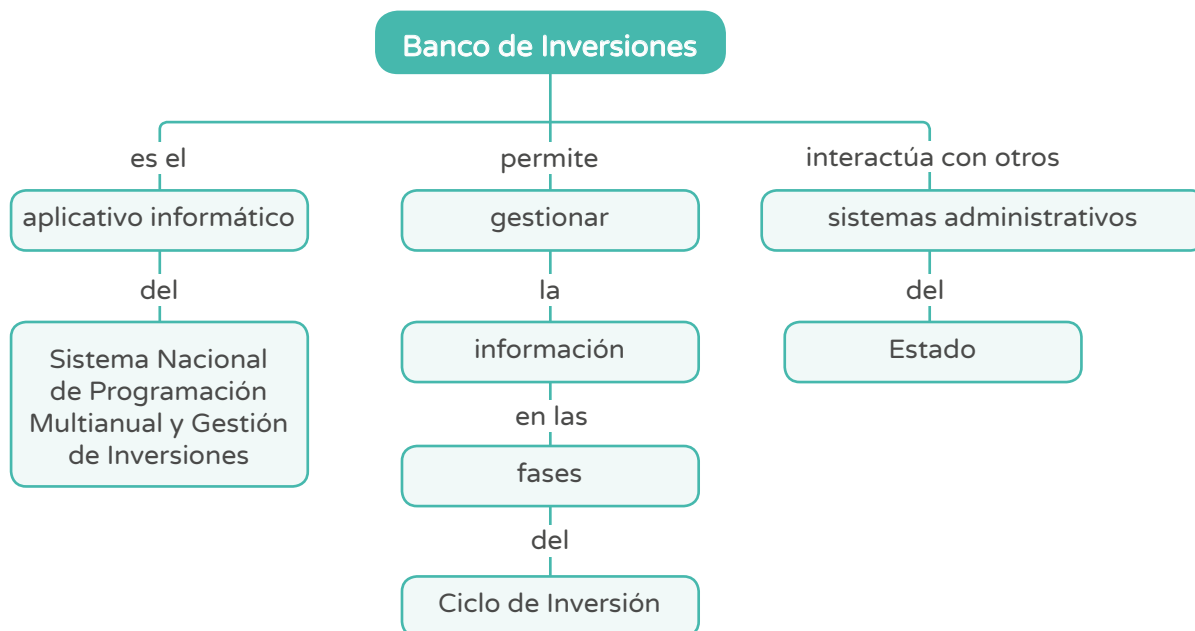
Banco de Inversiones

es el

aplicativo informático

del

Sistema Nacional de Programación Multianual y Gestión de Inversiones

permite

gestionar

la

información

en las

fases

del

Ciclo de Inversión

interactúa con otros

sistemas administrativos

del

Estado